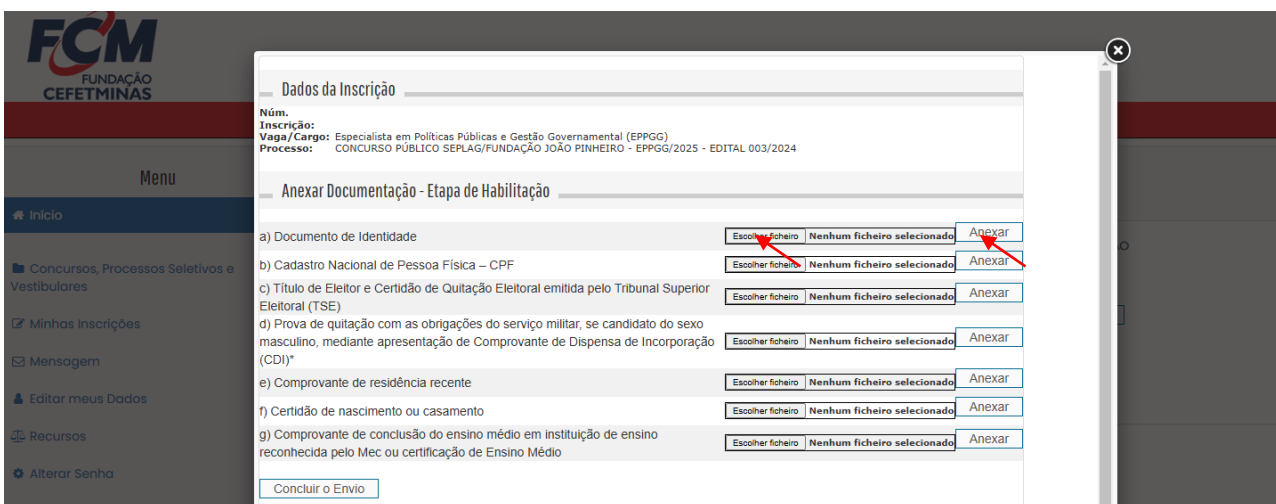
FCM
FUNDAÇÃO
CEFETMINAS

Menu

Início

Concursos, Processos Seletivos e Vestibulares

Minhas Inscrições

Mensagem

Editar meus Dados

Recursos

Alterar Senha

Dados da Inscrição

Núm. Inscrição:
Vaga/Cargo: Especialista em Políticas Públicas e Gestão Governamental (EPPGG)
Processo: CONCURSO PÚBLICO SEPLAG/FUNDAÇÃO JOÃO PINHEIRO - EPPGG/2025 - EDITAL 003/2024

Anexar Documentação - Etapa de Habilitação

| | | |
|---|---|---|
| a) Documento de Identidade | Escolher ficheiro Nenhum ficheiro selecionado | Anexar |
| b) Cadastro Nacional de Pessoa Física – CPF | Escolher ficheiro Nenhum ficheiro selecionado | Anexar |
| c) Título de Eleitor e Certidão de Quitação Eleitoral emitida pelo Tribunal Superior Eleitoral (TSE) | Escolher ficheiro Nenhum ficheiro selecionado | Anexar |
| d) Prova de quitação com as obrigações do serviço militar, se candidato do sexo masculino, mediante apresentação de Comprovante de Dispensa de Incorporação (CDI)* | Escolher ficheiro Nenhum ficheiro selecionado | Anexar |
| e) Comprovante de residência recente | Escolher ficheiro Nenhum ficheiro selecionado | Anexar |
| f) Certidão de nascimento ou casamento | Escolher ficheiro Nenhum ficheiro selecionado | Anexar |
| g) Comprovante de conclusão do ensino médio em instituição de ensino reconhecida pelo Mec ou certificação de Ensino Médio | Escolher ficheiro Nenhum ficheiro selecionado | Anexar |

Concluir o Envio